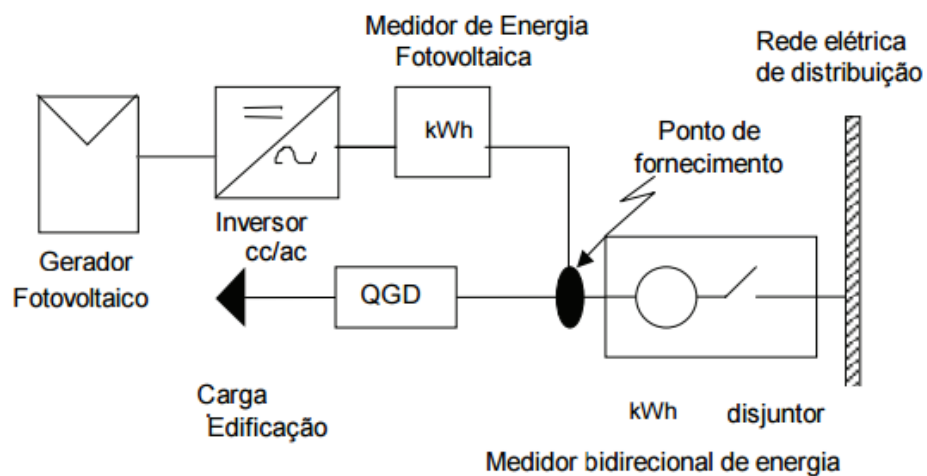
Medidor de Energia Fotovoltaica

Rede elétrica de distribuição

kWh

Ponto de fornecimento

Inversor cc/ac

Gerador Fotovoltaico

QGD

Carga Edificação

kWh

disjuntor

Medidor bidirecional de energia